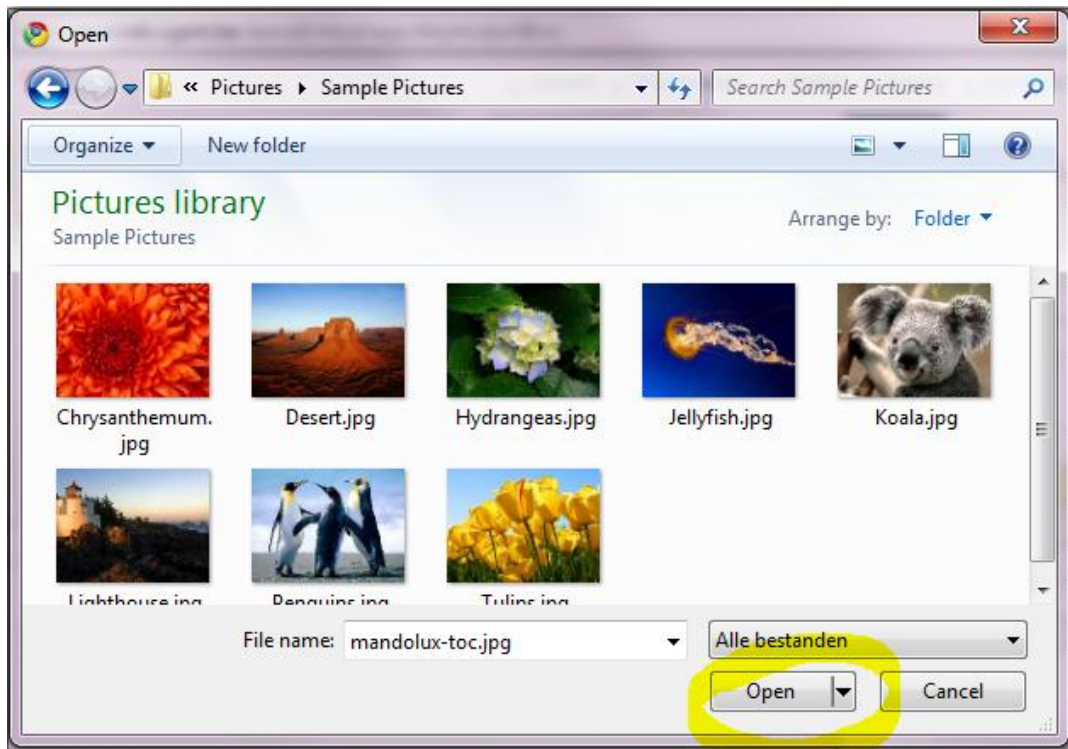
Open

« Pictures ▸ Sample Pictures

Search Sample Pictures

Organize ▾

New folder

Pictures library

Sample Pictures

Arrange by: Folder ▾

Chrysanthemum.jpg

Desert.jpg

Hydrangeas.jpg

Jellyfish.jpg

Koala.jpg

Lighthouse.jpg

Penguins.jpg

Tulips.jpg

File name: mandolux-toc.jpg

Alle bestanden

Open

Cancel